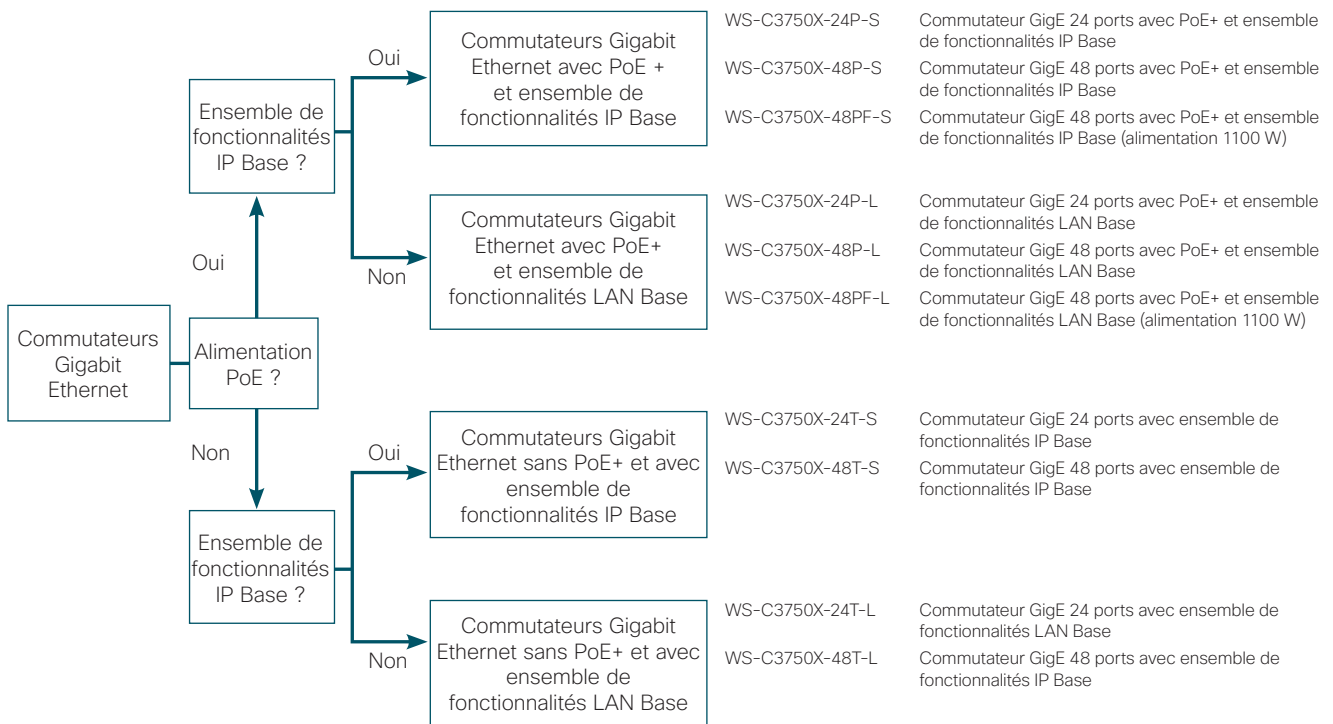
Commutateurs Gigabit Ethernet

Alimentation PoE ?

Oui

Ensemble de fonctionnalités IP Base ?

Oui

Commutateurs Gigabit Ethernet avec PoE + et ensemble de fonctionnalités IP Base

WS-C3750X-24P-S	Commutateur GigE 24 ports avec PoE+ et ensemble de fonctionnalités IP Base
WS-C3750X-48P-S	Commutateur GigE 48 ports avec PoE+ et ensemble de fonctionnalités IP Base
WS-C3750X-48PF-S	Commutateur GigE 48 ports avec PoE+ et ensemble de fonctionnalités IP Base (alimentation 1100 W)

Non

Commutateurs Gigabit Ethernet avec PoE+ et ensemble de fonctionnalités LAN Base

WS-C3750X-24P-L	Commutateur GigE 24 ports avec PoE+ et ensemble de fonctionnalités LAN Base
WS-C3750X-48P-L	Commutateur GigE 48 ports avec PoE+ et ensemble de fonctionnalités LAN Base
WS-C3750X-48PF-L	Commutateur GigE 48 ports avec PoE+ et ensemble de fonctionnalités LAN Base (alimentation 1100 W)

Non

Ensemble de fonctionnalités IP Base ?

Oui

Commutateurs Gigabit Ethernet sans PoE+ et avec ensemble de fonctionnalités IP Base

WS-C3750X-24T-S	Commutateur GigE 24 ports avec ensemble de fonctionnalités IP Base
WS-C3750X-48T-S	Commutateur GigE 48 ports avec ensemble de fonctionnalités IP Base

Non

Commutateurs Gigabit Ethernet sans PoE+ et avec ensemble de fonctionnalités LAN Base

WS-C3750X-24T-L	Commutateur GigE 24 ports avec ensemble de fonctionnalités LAN Base
WS-C3750X-48T-L	Commutateur GigE 48 ports avec ensemble de fonctionnalités IP Base